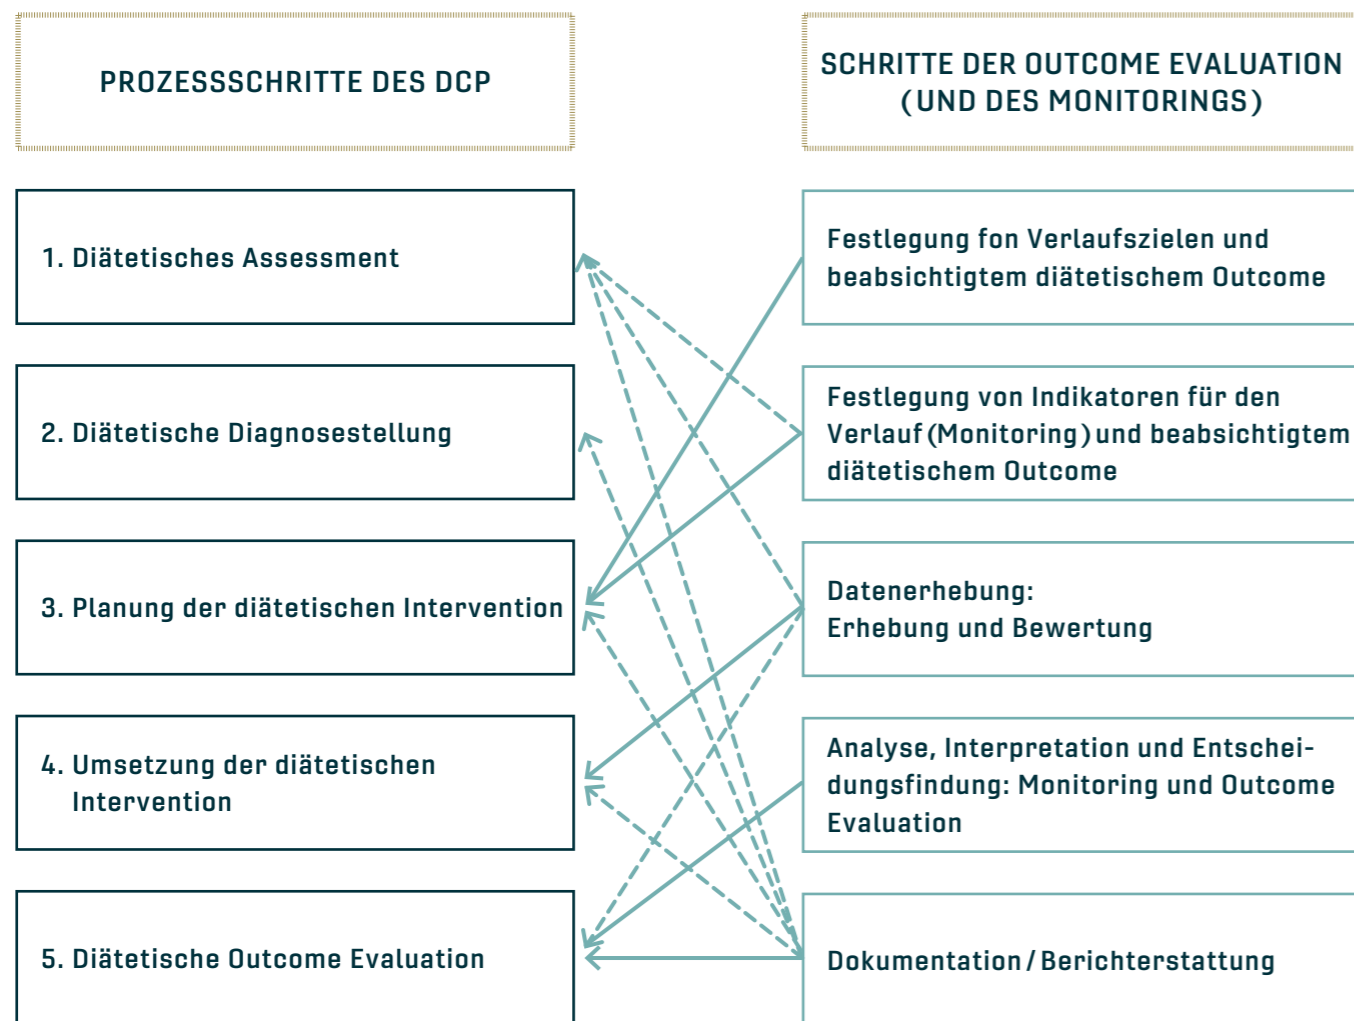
PROZESSSCHRITTE DES DCP

1. Diätetisches Assessment

2. Diätetische Diagnosestellung

3. Planung der diätetischen Intervention

4. Umsetzung der diätetischen Intervention

5. Diätetische Outcome Evaluation

SCHRITTE DER OUTCOME EVALUATION (UND DES MONITORINGS)

Festlegung fon Verlaufszielen und beabsichtigtem diätetischem Outcome

Festlegung von Indikatoren für den Verlauf (Monitoring) und beabsichtigtem diätetischem Outcome

Datenerhebung: Erhebung und Bewertung

Analyse, Interpretation und Entscheidungsfindung: Monitoring und Outcome Evaluation

Dokumentation / Berichterstattung